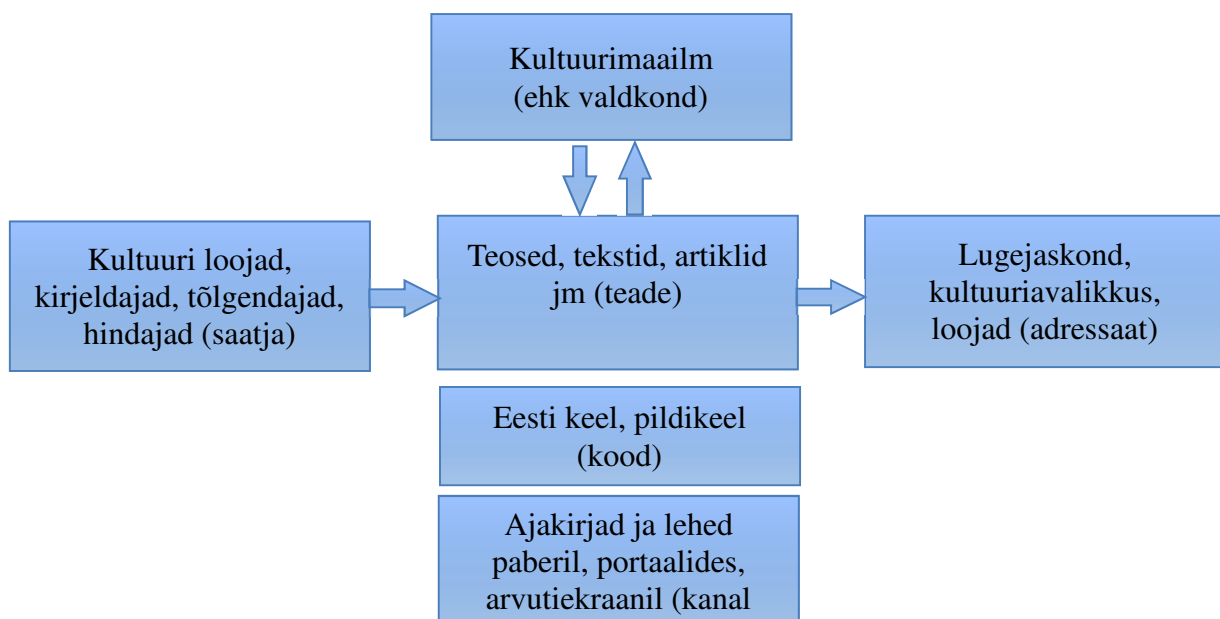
Kultuurimaailm
(ehk valdkond)

Kultuuri loojad, kirjeldajad, tõlgendajad, hindajad (saatja)

Teosed, tekstid, artiklid jm (teade)

Lugejaskond, kultuuriavalikkus, loojad (adressaat)

Eesti keel, pildikeel
(kood)

Ajakirjad ja lehed paberil, portaalides, arvutiekraanil (kanal